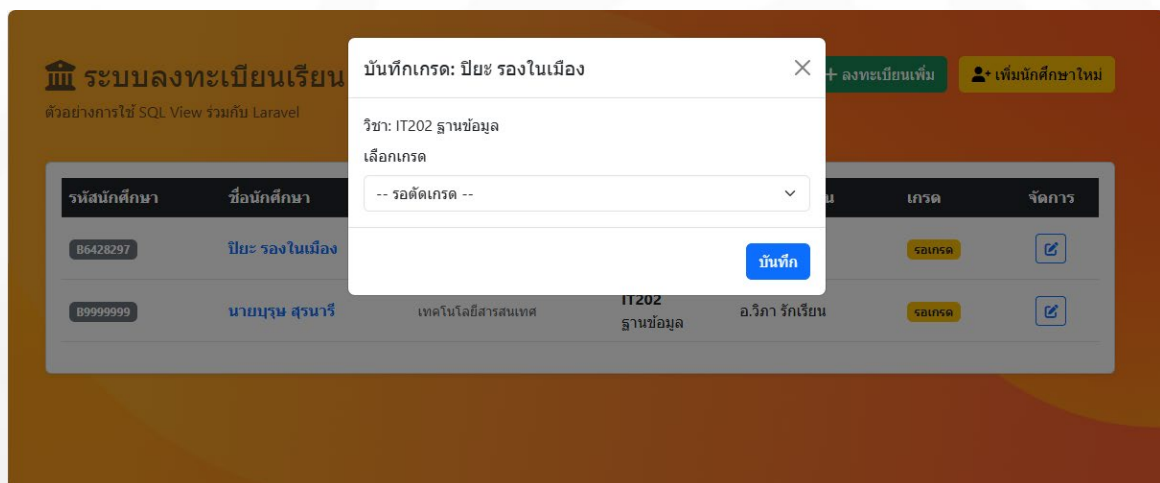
ระบบลงทะเบียนเรียน
ตัวอย่างการใช้ SQL View ร่วมกับ Laravel

+ ลงทะเบียนเพิ่ม
เพิ่มนักศึกษาใหม่

| รหัสนักศึกษา | ชื่อนักศึกษา | | | น | เกรด | จัดการ |
|---|---|---|---|---|---|---|
| B6428297 | ปิยะ รองในเมือง | | | | รอเกรด | |
| B9999999 | นายบุรุษ สุรนารี | เทคโนโลยีสารสนเทศ | IT202 ฐานข้อมูล | อ.วิภา รักเรียน | รอเกรด | |

บันทึกเกรด: ปิยะ รองในเมือง
×
วิชา: IT202 ฐานข้อมูล
เลือกเกรด
-- รอตัดเกรด --
บันทึก